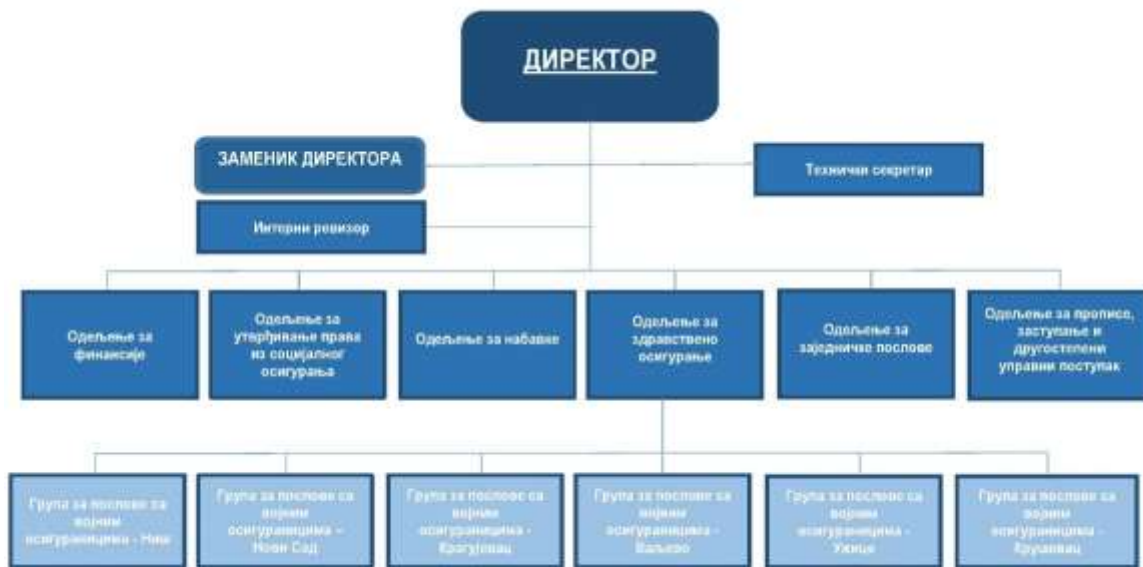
ДИРЕКТОР

ЗАМЕНИК ДИРЕКТОРА

Технички секретар

Интерни ревизор

Одељење за финансије

Одељење за утврђивање права из социјалног осигурања

Одељење за набавке

Одељење за здравствено осигурање

Одељење за заједничке послове

Одељење за прописе, заступање и другостепени управни поступак

Група за послове са војним осигураницима - Ниш

Група за послове са војним осигураницима – Нови Сад

Група за послове са војним осигураницима - Крагујевац

Група за послове са војним осигураницима - Ваљево

Група за послове са војним осигураницима - Ужице

Група за послове са војним осигураницима - Краљевац